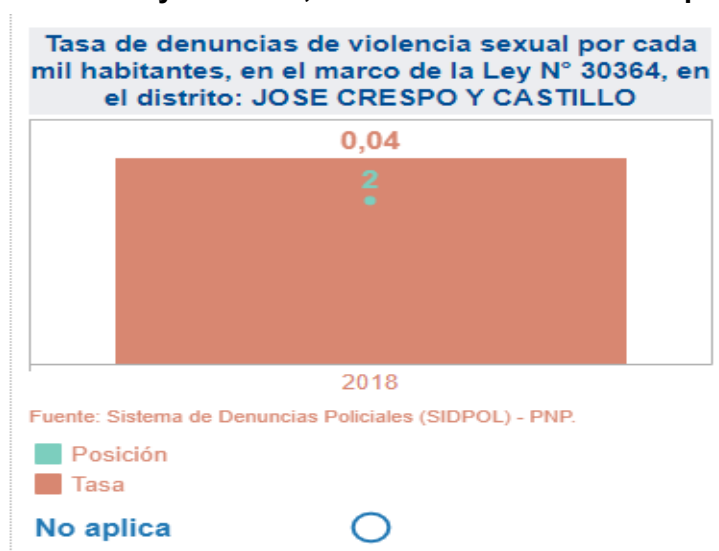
Tasa de denuncias de violencia sexual por cada mil habitantes, en el marco de la Ley N° 30364, en el distrito: JOSE CRESPO Y CASTILLO

0,04

2

2018

Fuente: Sistema de Denuncias Policiales (SIDPOL) - PNP.

Posición
Tasa

No aplica